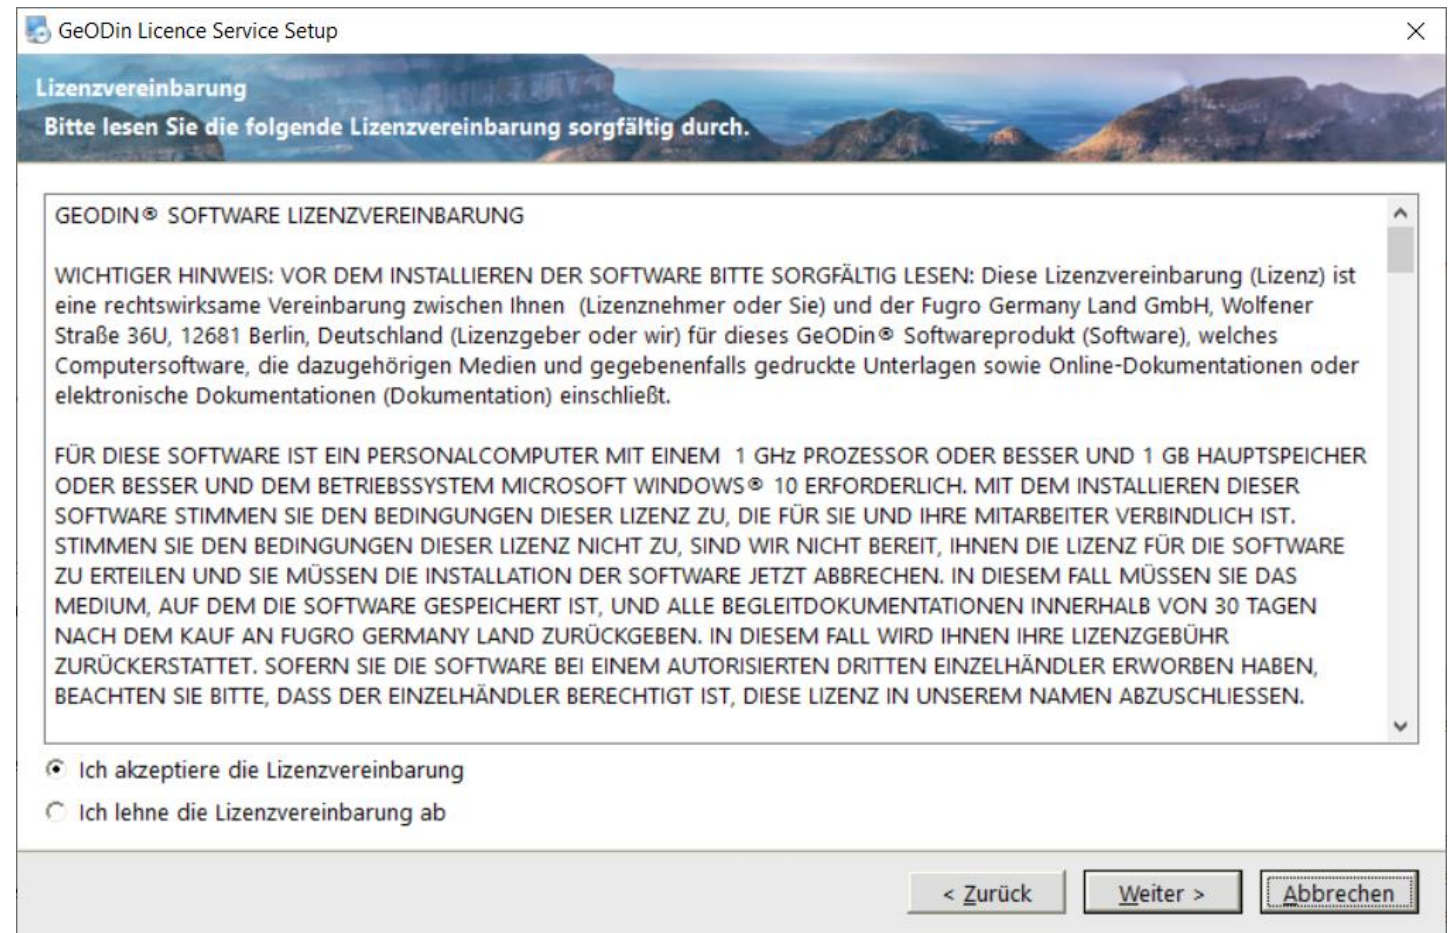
GeODin Licence Service Setup

Lizenzvereinbarung

Bitte lesen Sie die folgende Lizenzvereinbarung sorgfältig durch.

GEODIN® SOFTWARE LIZENZVEREINBARUNG

WICHTIGER HINWEIS: VOR DEM INSTALLIEREN DER SOFTWARE BITTE SORGFÄLTIG LESEN: Diese Lizenzvereinbarung (Lizenz) ist eine rechtswirksame Vereinbarung zwischen Ihnen (Lizenznehmer oder Sie) und der Fugro Germany Land GmbH, Wolfener Straße 36U, 12681 Berlin, Deutschland (Lizenzgeber oder wir) für dieses GeODin® Softwareprodukt (Software), welches Computersoftware, die dazugehörigen Medien und gegebenenfalls gedruckte Unterlagen sowie Online-Dokumentationen oder elektronische Dokumentationen (Dokumentation) einschließt.

FÜR DIESE SOFTWARE IST EIN PERSONALCOMPUTER MIT EINEM 1 GHz PROZESSOR ODER BESSER UND 1 GB HAUPTSPEICHER ODER BESSER UND DEM BETRIEBSSYSTEM MICROSOFT WINDOWS® 10 ERFORDERLICH. MIT DEM INSTALLIEREN DIESER SOFTWARE STIMMEN SIE DEN BEDINGUNGEN DIESER LIZENZ ZU, DIE FÜR SIE UND IHRE MITARBEITER VERBINDLICH IST. STIMMEN SIE DEN BEDINGUNGEN DIESER LIZENZ NICHT ZU, SIND WIR NICHT BEREIT, IHNEN DIE LIZENZ FÜR DIE SOFTWARE ZU ERTEILEN UND SIE MÜSSEN DIE INSTALLATION DER SOFTWARE JETZT ABBRECHEN. IN DIESEM FALL MÜSSEN SIE DAS MEDIUM, AUF DEM DIE SOFTWARE GESPEICHERT IST, UND ALLE BEGLEITDOKUMENTATIONEN INNERHALB VON 30 TAGEN NACH DEM KAUF AN FUGRO GERMANY LAND ZURÜCKGEBEN. IN DIESEM FALL WIRD IHNEN IHRE LIZENZGEBÜHR ZURÜCKERSTATTET. SOFERN SIE DIE SOFTWARE BEI EINEM AUTORISIERTEN DRITTEN EINZELHÄNDLER ERWORBEN HABEN, BEACHTEN SIE BITTE, DASS DER EINZELHÄNDLER BERECHTIGT IST, DIESE LIZENZ IN UNSEREM NAMEN ABZUSCHLIESSEN.

Ich akzeptiere die Lizenzvereinbarung

Ich lehne die Lizenzvereinbarung ab

< Zurück | Weiter > | Abbrechen